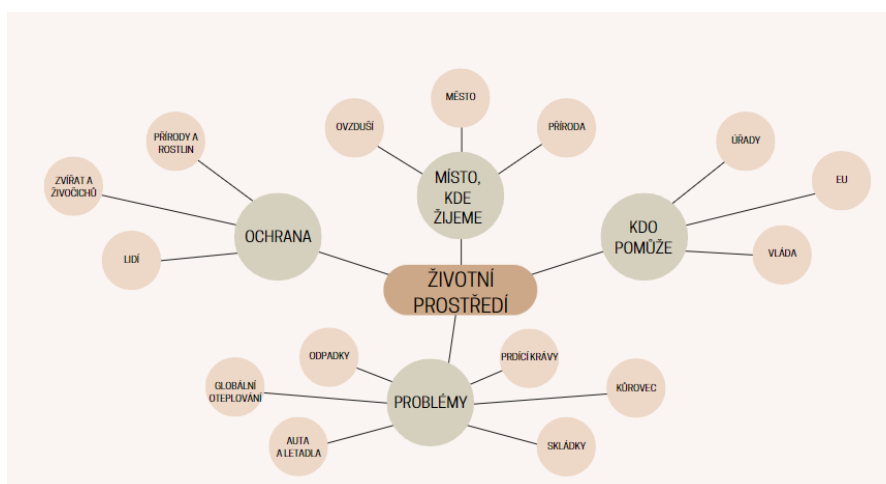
MĚSTO

OVZDUŠÍ

PŘÍRODA

PŘÍRODY A ROSTLIN

MÍSTO, KDE ŽIJEME

ÚŘADY

ZVÍŘAT A ŽIVOČICHŮ

EU

OCHRANA

KDO POMŮŽE

LIDÍ

VLÁDA

ŽIVOTNÍ PROSTŘEDÍ

ODPADKY

PRDÍCÍ KRÁVY

GLOBÁLNÍ OTEPLOVÁNÍ

KŮROVEC

PROBLÉMY

AUTA A LETADLA

SKLÁDKY